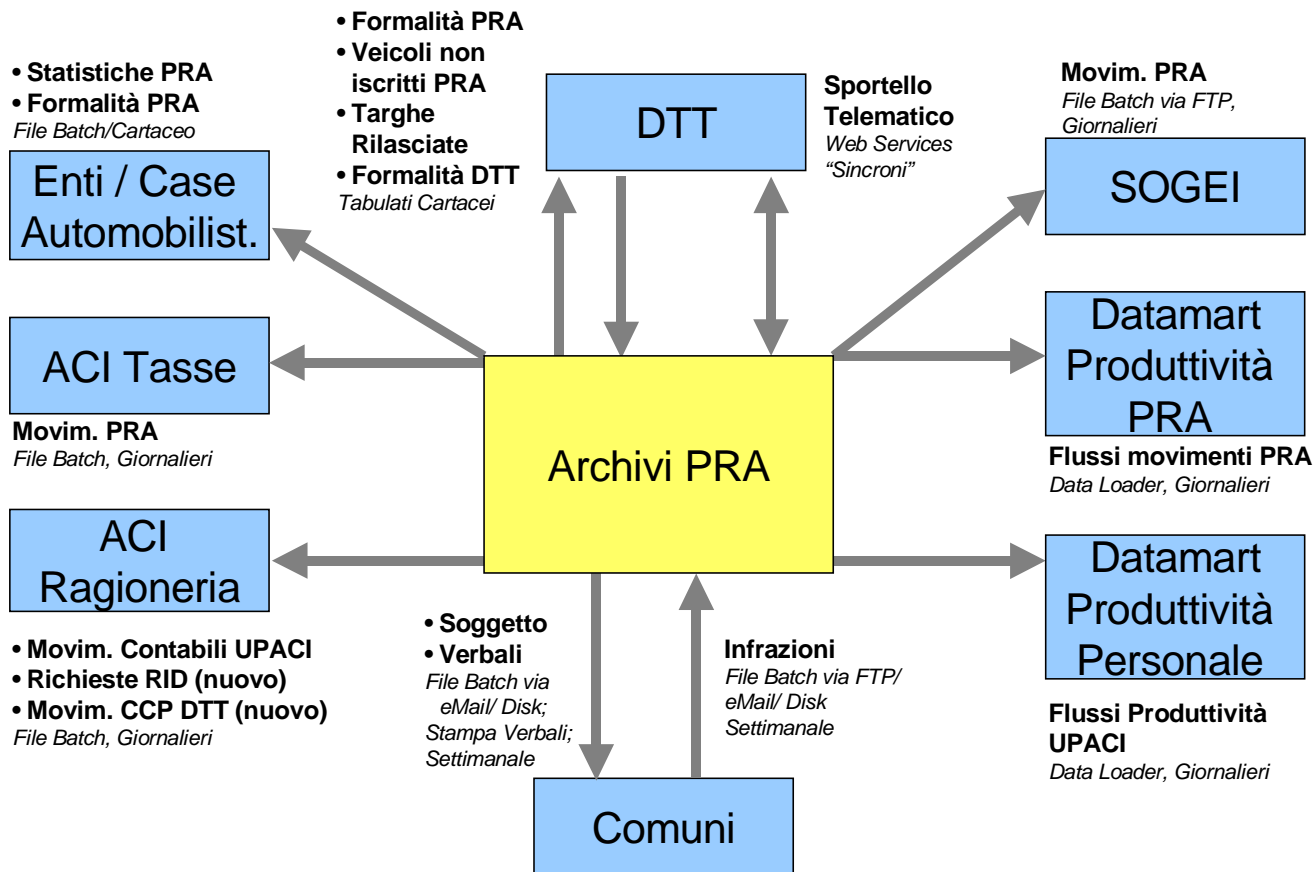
• Formalità PRA
• Veicoli non iscritti PRA
• Targhe Rilasciate
• Formalità DTT
Tabulati Cartacei

• Statistiche PRA
• Formalità PRA
File Batch/Cartaceo

DTT

Sportello Telematico
Web Services "Sincroni"

Movim. PRA
File Batch via FTP, Giornalieri

Enti / Case Automobilist.

SOGEI

ACI Tasse

Datamart Produttività PRA

Movim. PRA
File Batch, Giornalieri

Archivi PRA

Flussi movimenti PRA
Data Loader, Giornalieri

ACI Ragioneria

Datamart Produttività Personale

• Movim. Contabili UPACI
• Richieste RID (nuovo)
• Movim. CCP DTT (nuovo)
File Batch, Giornalieri

• Soggetto
• Verbali
File Batch via eMail/ Disk; Stampa Verbali; Settimanale

Infrazioni
File Batch via FTP/ eMail/ Disk Settimanale

Flussi Produttività UPACI
Data Loader, Giornalieri

Comuni